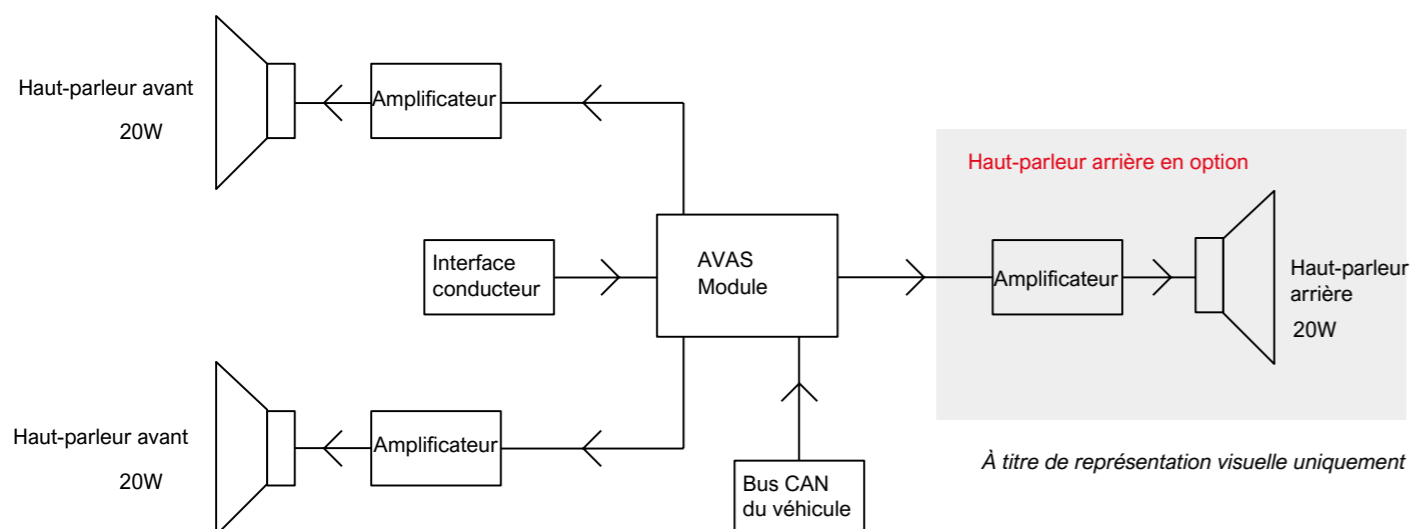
Haut-parleur avant
20W

Amplificateur

Haut-parleur arrière en option

Interface conducteur

AVAS Module

Amplificateur

Haut-parleur arrière
20W

Haut-parleur avant
20W

Amplificateur

Bus CAN du véhicule

À titre de représentation visuelle uniquement